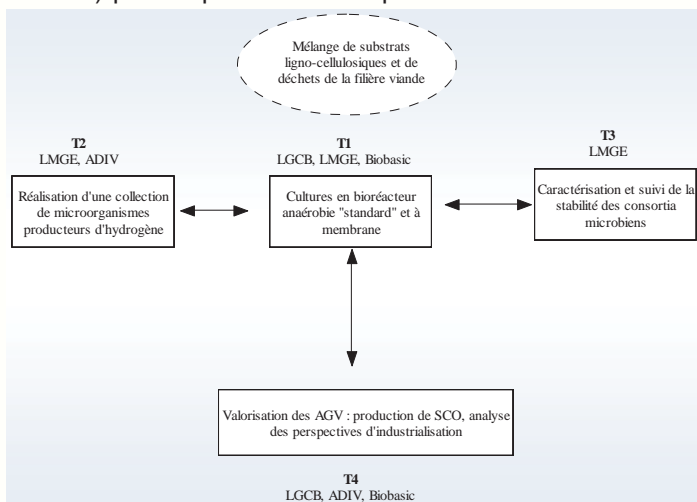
Mélange de substrats ligno-cellulosiques et de déchets de la filière viande

T2
LMGE, ADIV

Réalisation d'une collection de microorganismes producteurs d'hydrogène

T1
LGCB, LMGE, Biobasic

Cultures en bioréacteur anaérobie "standard" et à membrane

T3
LMGE

Caractérisation et suivi de la stabilité des consortia microbiens

Valorisation des AGV : production de SCO, analyse des perspectives d'industrialisation

T4
LGCB, ADIV, Biobasic